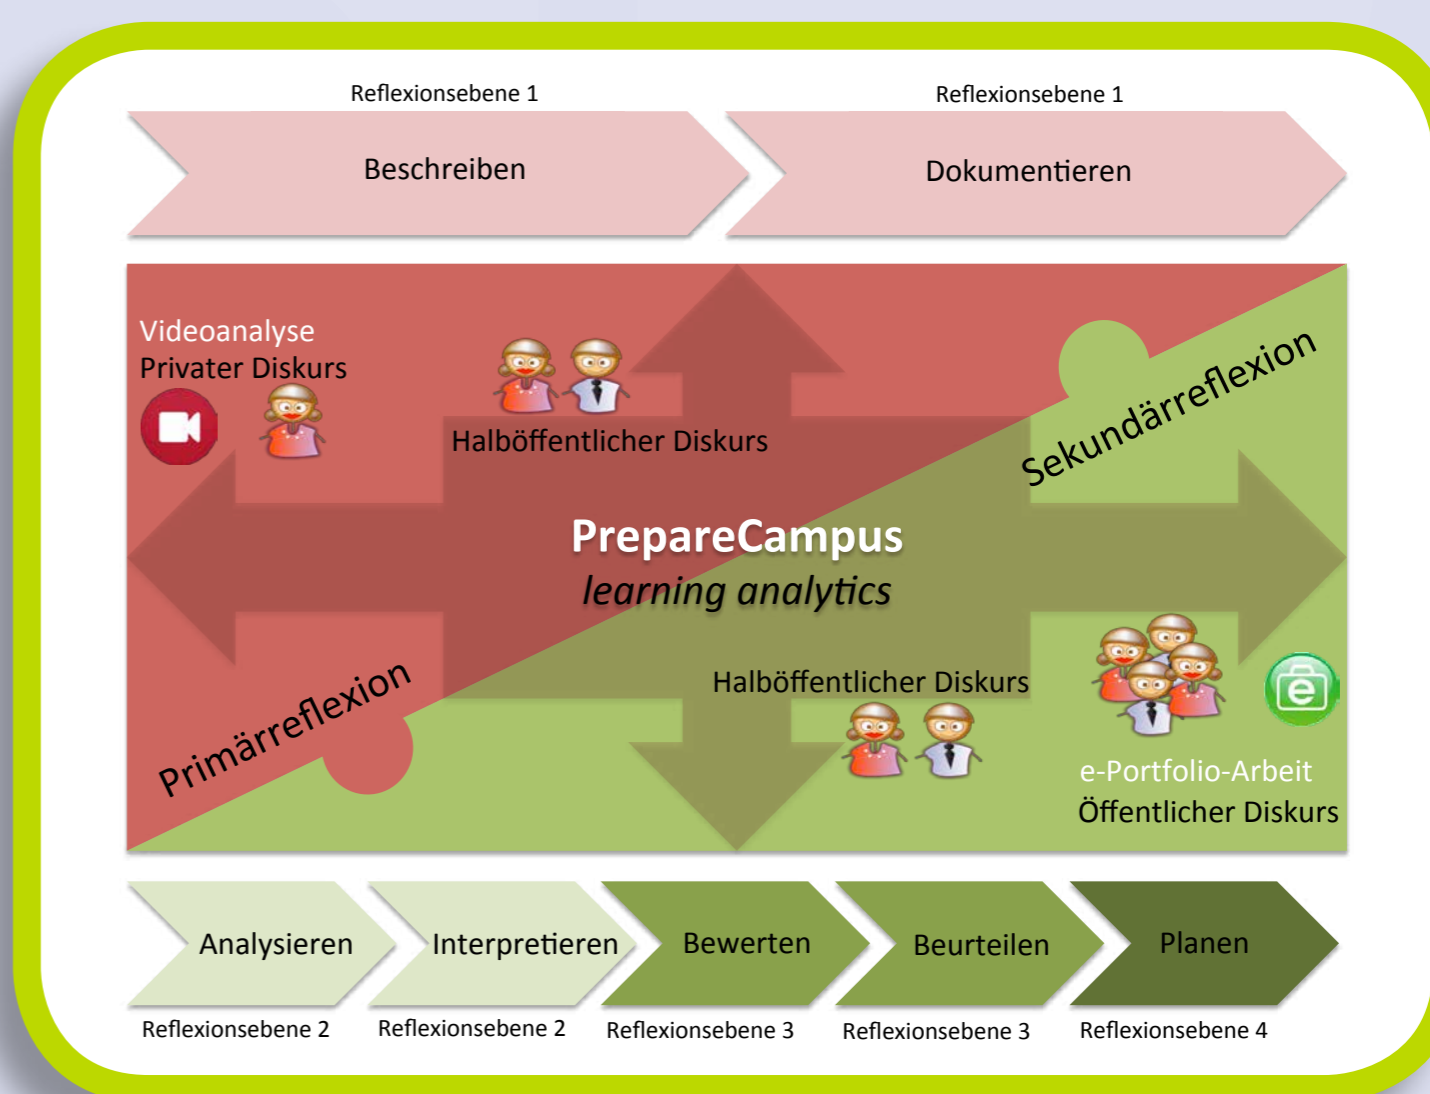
Reflexionsebene 1

Beschreiben

Reflexionsebene 1

Dokumentieren

Videoanalyse
Privater Diskurs

Halböffentlicher Diskurs

Sekundärreflexion

PrepareCampus
*learning analytics*

Halböffentlicher Diskurs

Primärreflexion

e-Portfolio-Arbeit
Öffentlicher Diskurs

Analysieren

Reflexionsebene 2

Interpretieren

Reflexionsebene 2

Bewerten

Reflexionsebene 3

Beurteilen

Reflexionsebene 3

Planen

Reflexionsebene 4